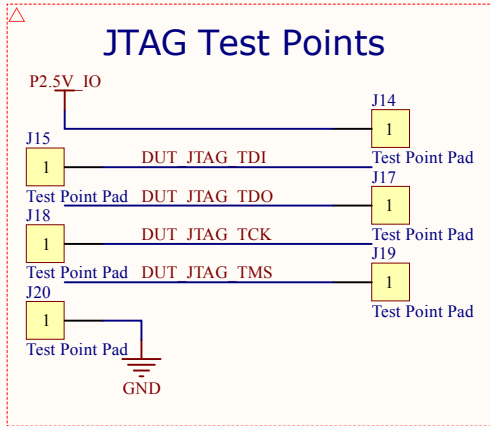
JTAG Test Points

P2.5V_IO

J14
1
Test Point Pad

J15
1
Test Point Pad

DUT_JTAG_TDI

J17
1
Test Point Pad

DUT_JTAG_TDO

J18
1
Test Point Pad

DUT_JTAG_TCK

J19
1
Test Point Pad

DUT_JTAG_TMS

J20
1
Test Point Pad

GND